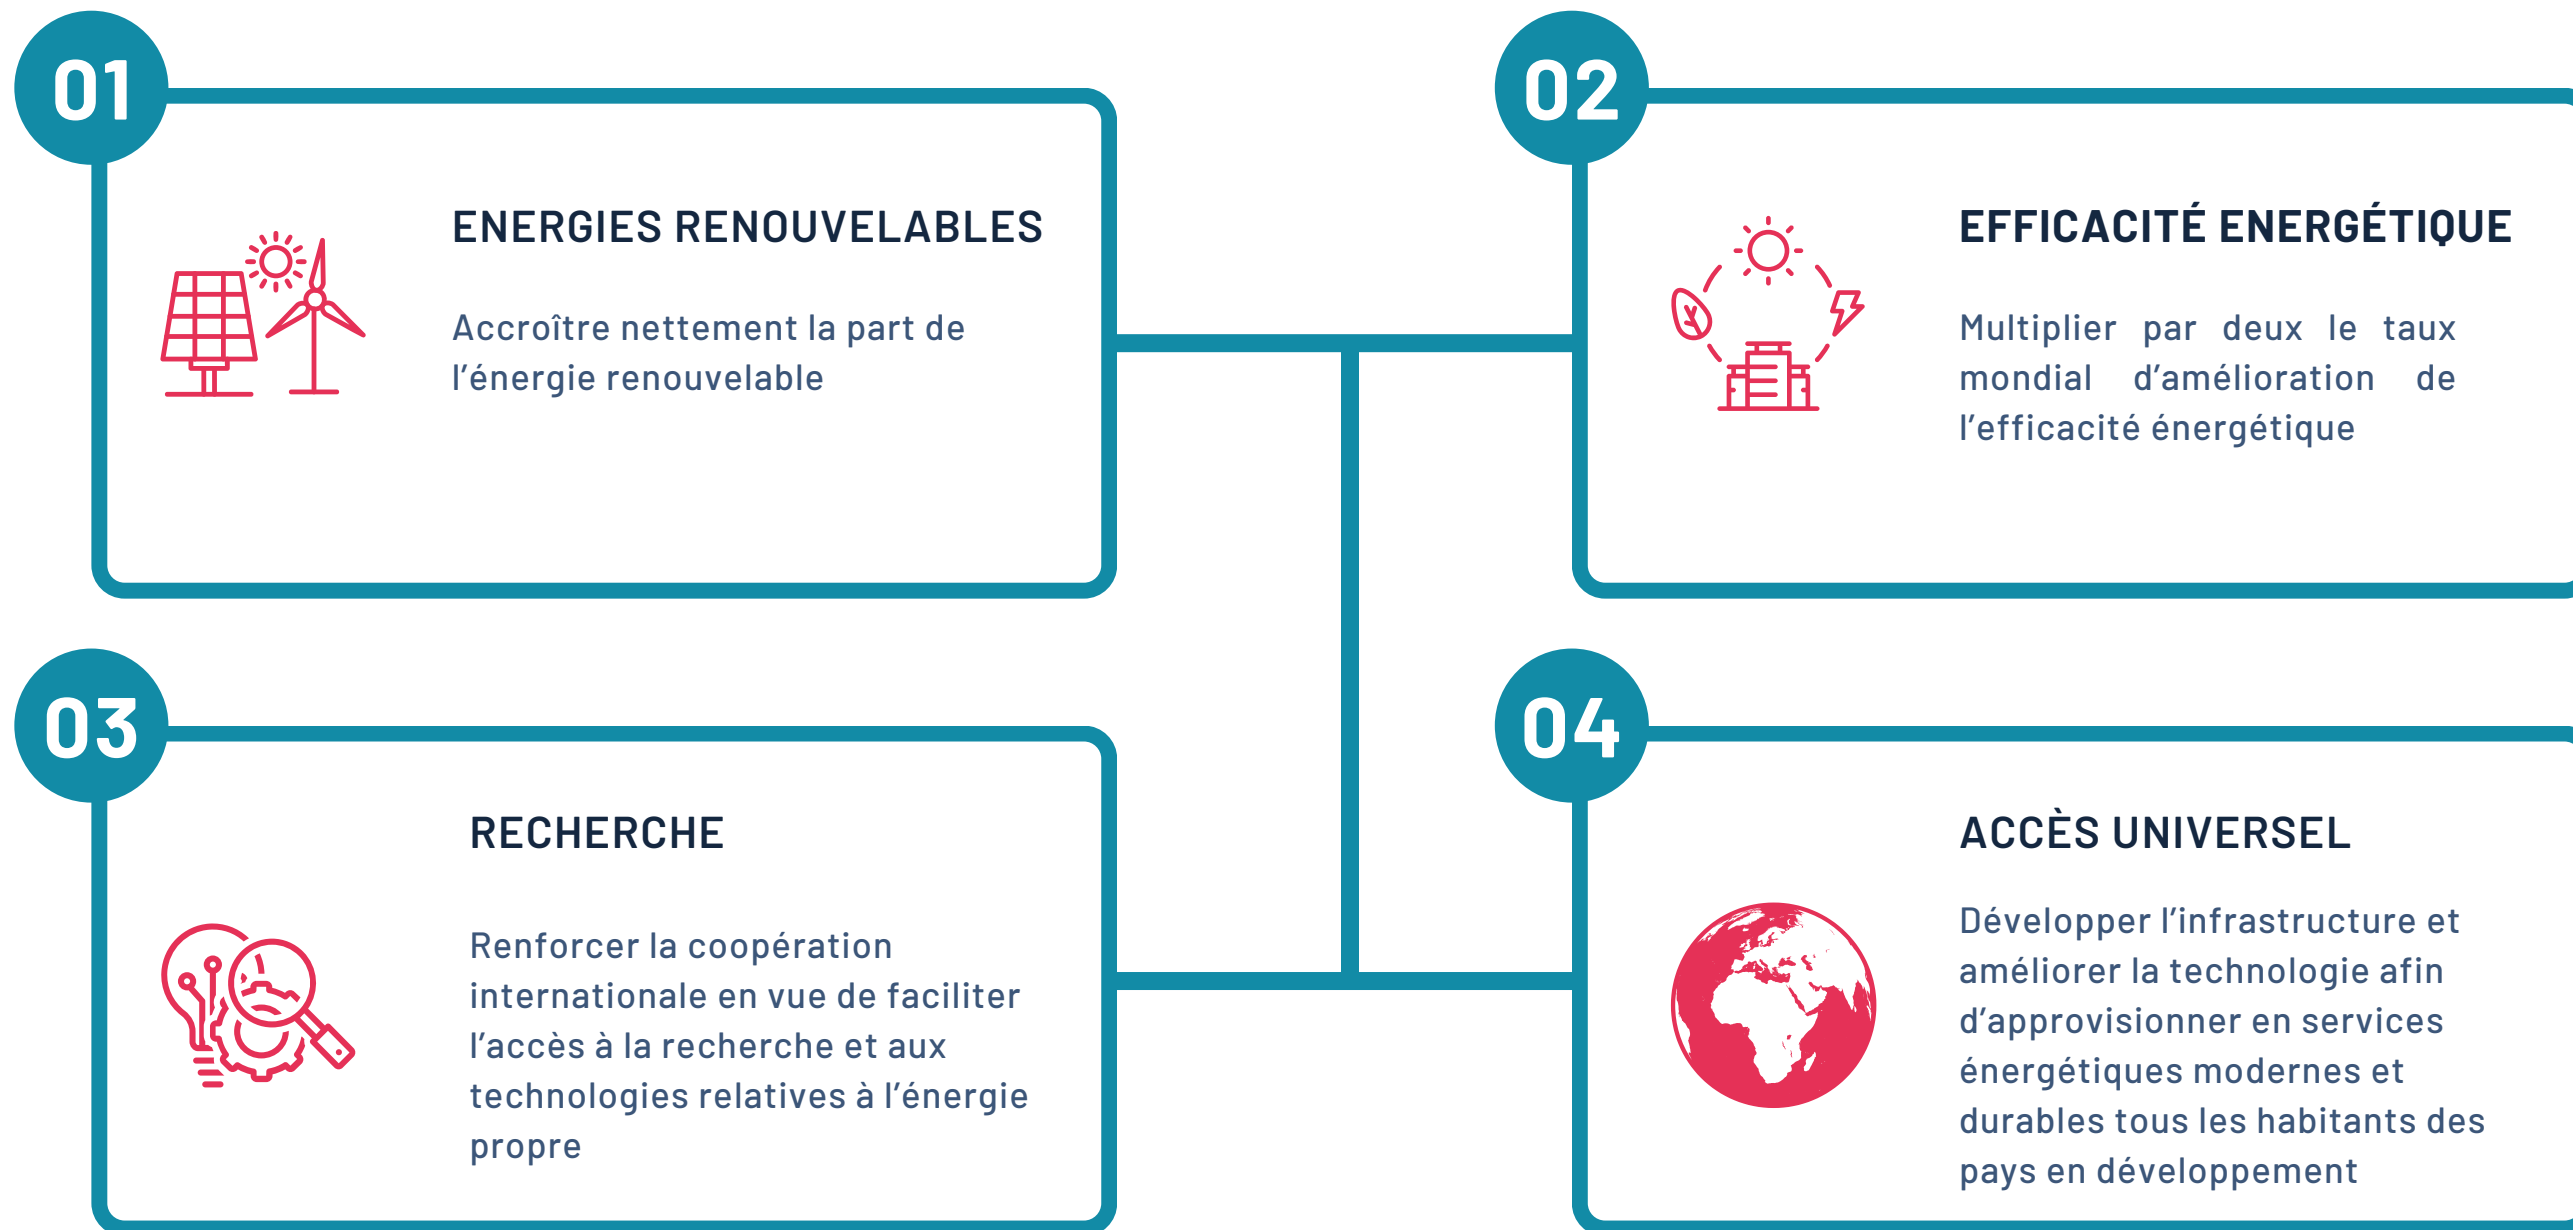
01

ENERGIES RENOUVELABLES

Accroître nettement la part de l’énergie renouvelable

02

EFFICACITÉ ENERGÉTIQUE

Multiplier par deux le taux mondial d’amélioration de l’efficacité énergétique

03

RECHERCHE

Renforcer la coopération internationale en vue de faciliter l’accès à la recherche et aux technologies relatives à l’énergie propre

04

ACCÈS UNIVERSEL

Développer l’infrastructure et améliorer la technologie afin d’approvisionner en services énergétiques modernes et durables tous les habitants des pays en développement